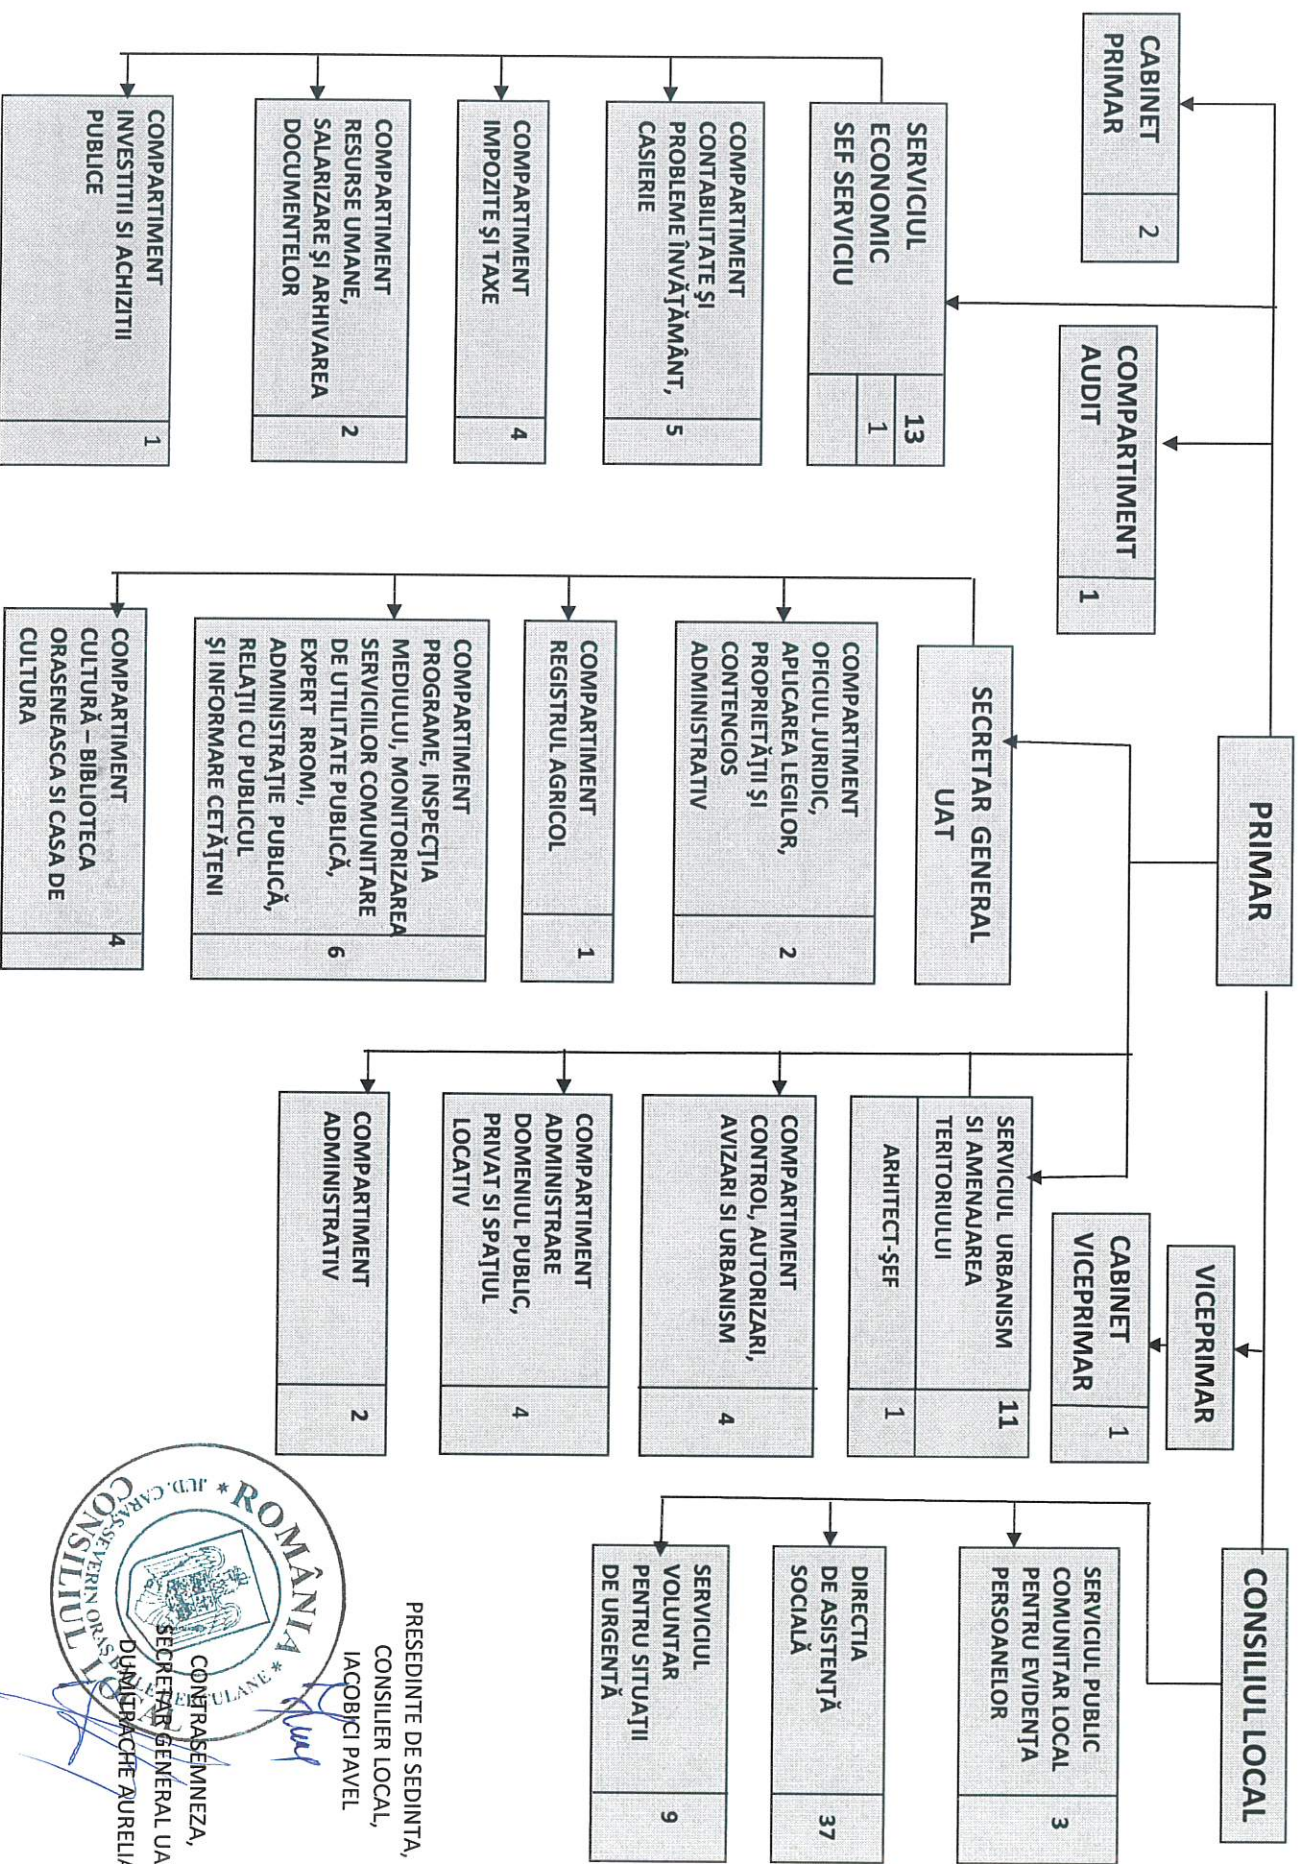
PRIMAR

CONSILIUL LOCAL

CABINET PRIMAR 2

COMPARTIMENT AUDIT 1

SERVICIUL ECONOMIC SEF SERVICIU 13 1

COMPARTIMENT CONTABILITATE ŞI PROBLEME ÎNVĂŢĂMÂNT, CASIERIE 5

COMPARTIMENT IMPOZITE ŞI TAXE 4

COMPARTIMENT RESURSE UMANE, SALARIZARE ŞI ARHIVAREA DOCUMENTELOR 2

COMPARTIMENT INVESTITII SI ACHIZITII PUBLICE 1

SECRETAR GENERAL UAT

COMPARTIMENT OFICIUL JURIDIC, APLICAREA LEGILOR, PROPRIETĂŢII ŞI CONTENCIOS ADMINISTRATIV 2

COMPARTIMENT REGISTRUL AGRICOL 1

COMPARTIMENT PROGRAME, INSPECŢIA MEDIULUI, MONITORIZAREA SERVICIILOR COMUNITARE DE UTILITATE PUBLICĂ, EXPERT RROMI, ADMINISTRAŢIE PUBLICĂ, RELAŢII CU PUBLICUL ŞI INFORMARE CETĂŢENI 6

COMPARTIMENT CULTURĂ – BIBLIOTECA ORASENEASCA SI CASA DE CULTURA 4

VICEPRIMAR

CABINET VICEPRIMAR 1

SERVICIUL URBANISM SI AMENAJAREA TERITORIULUI 11
ARHITECT-ŞEF 1

COMPARTIMENT CONTROL, AUTORIZARI, AVIZARI SI URBANISM 4

COMPARTIMENT ADMINISTRARE DOMENIUL PUBLIC, PRIVAT SI SPAŢIUL LOCATIV 4

COMPARTIMENT ADMINISTRATIV 2

SERVICIUL PUBLIC COMUNITAR LOCAL PENTRU EVIDENŢA PERSOANELOR 3

DIRECTIA DE ASISTENŢĂ SOCIALĂ 37

SERVICIUL VOLUNTAR PENTRU SITUAŢII DE URGENTĂ 9

PRESEDINTE DE SEDINTA,
CONSILIER LOCAL,
IACOBICI PAVEL

CONTRASEMNEAZA,
SECRETAR GENERAL UA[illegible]
DUMITRACHE AURELI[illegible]

ROMÂNIA * JUD. CARAŞ-SEVERIN ORAŞ BĂILE HERCULANE * CONSILIUL LOCAL